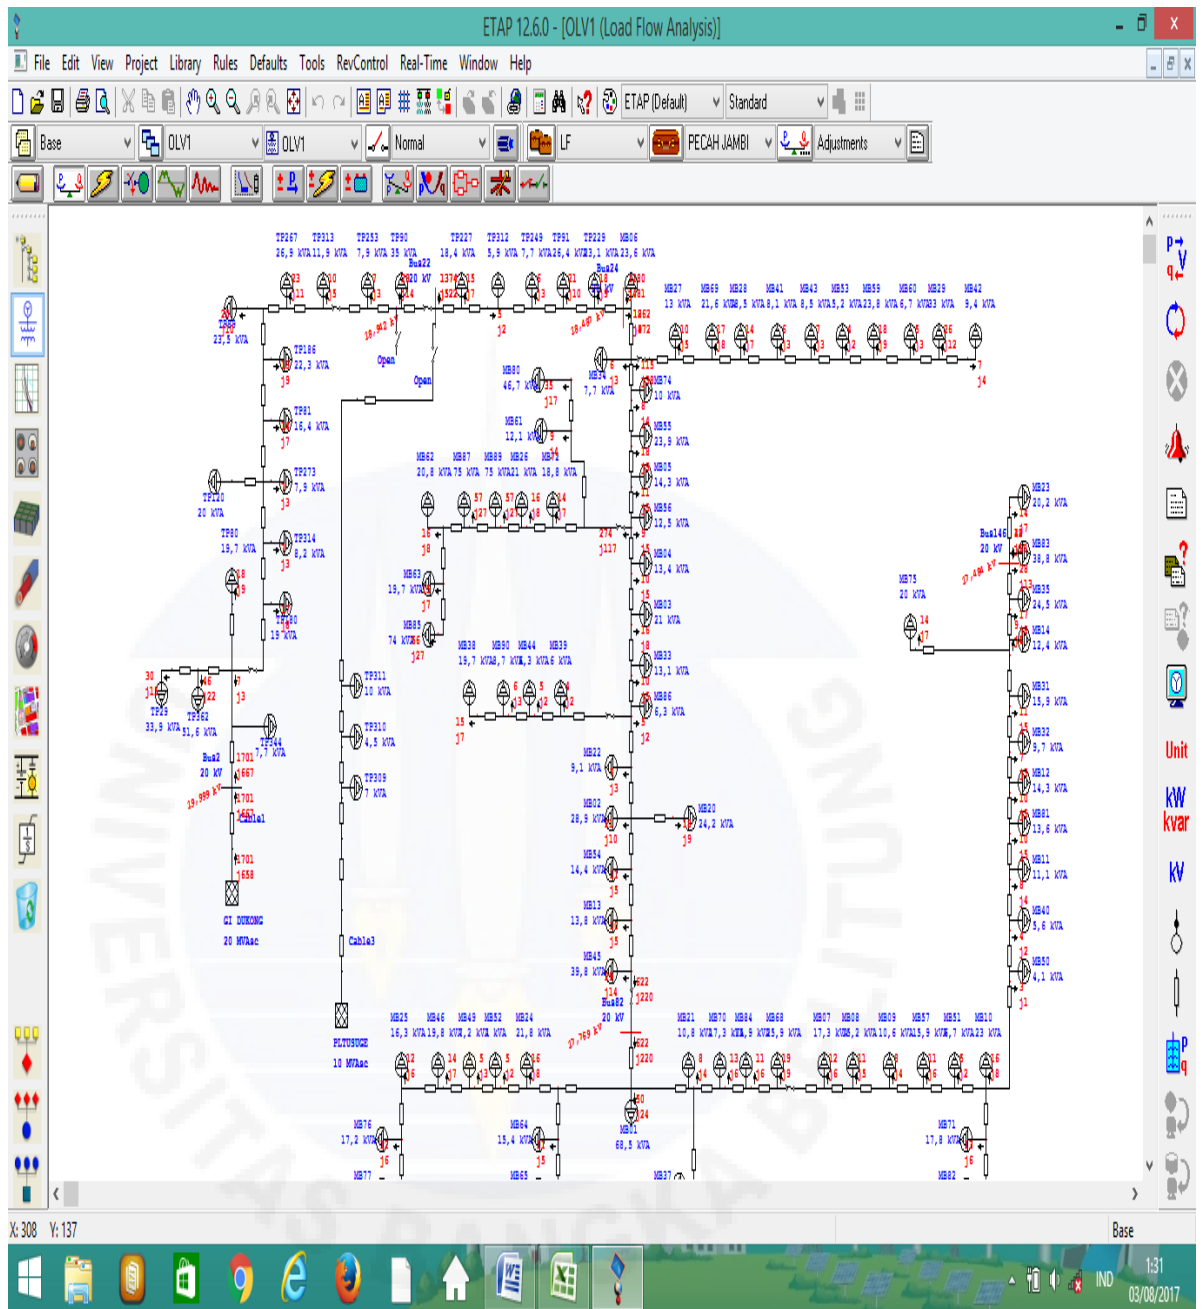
ETAP 12.6.0 - [OLV1 (Load Flow Analysis)]

File Edit View Project Library Rules Defaults Tools RevControl Real-Time Window Help

ETAP (Default) Standard

Base OLV1 OLV1 Normal LF PECAH JAMBI Adjustments

TP267 TP313 TP253 TP90 TP227 TP312 TP249 TP91 TP229 MB06
26,9 kVA 11,9 kVA 7,9 kVA 35 kVA 18,4 kVA 5,9 kVA 7,7 kVA 26,4 kVA 23,1 kVA 23,6 kVA

Bus22 20 kV Bus24 20 kV

MB27 MB69 MB28 MB41 MB43 MB53 MB59 MB60 MB29 MB42
13 kVA 21,6 kVA 8,5 kVA 8,1 kVA 8,5 kVA 5,2 kVA 23,8 kVA 6,7 kVA 3 kVA 9,4 kVA

TP188 23,5 kVA
Open Open
TP186 22,3 kVA
TP81 16,4 kVA
TP273 7,9 kVA
TP120 20 kVA
TP80 19,7 kVA
TP314 8,2 kVA
TP280 19 kVA
TP29 33,9 kVA
TP362 51,6 kVA
TP344 7,7 kVA
Bus2 20 kV
19,999 kV
Cable1
GI DUKONG
20 MVAsc

MB80 46,7 kVA
MB34 7,7 kVA
MB74 10 kVA
MB61 12,1 kVA
MB55 23,9 kVA
MB05 14,3 kVA
MB62 MB87 MB89 MB26 MB1
20,8 kVA 75 kVA 75 kVA 21 kVA 18,8 kVA
MB56 12,5 kVA
MB04 13,4 kVA
MB63 19,7 kVA
MB85 74 kVA
MB03 21 kVA
MB33 13,1 kVA
MB38 MB90 MB44 MB39
19,7 kVA 8,7 kVA 3 kVA 6 kVA
MB86 6,3 kVA
TP311 10 kVA
TP310 4,5 kVA
TP309 7 kVA
MB22 9,1 kVA
MB02 28,9 kVA
MB20 24,2 kVA
MB54 14,4 kVA
MB13 13,8 kVA
MB45 39,8 kVA
Cable3
PLTUSUGE
10 MVAsc

Bus146 20 kV
MB23 20,2 kVA
MB83 38,8 kVA
MB75 20 kVA
MB35 24,5 kVA
MB14 12,4 kVA
MB31 15,9 kVA
MB32 9,7 kVA
MB12 14,3 kVA
MB81 13,6 kVA
MB11 11,1 kVA
MB40 5,6 kVA
MB50 4,1 kVA

Bus82 20 kV
MB25 MB46 MB49 MB52 MB24
16,3 kVA 19,8 kVA 7,2 kVA kVA 21,8 kVA
MB21 MB70 MB84 MB68 MB07 MB08 MB09 MB57 MB51 MB10
10,8 kVA 7,3 kVA 3,9 kVA 5,9 kVA 17,3 kVA 8,2 kVA 10,6 kVA 15,9 kVA 8,7 kVA 23 kVA
MB76 17,2 kVA
MB64 15,4 kVA
MB01 68,5 kVA
MB71 17,8 kVA
MB77 MB65 MB37 MB82

Unit
kW kvar
kV

X: 308 Y: 137
Base
IND 1:31 03/08/2017